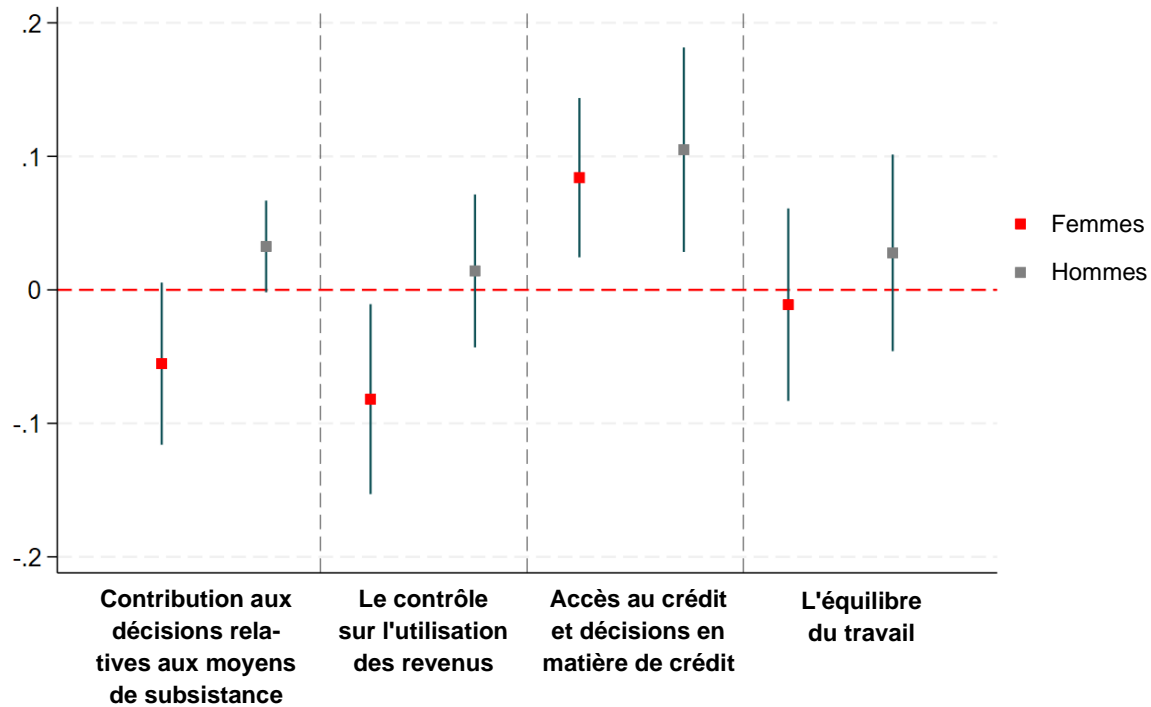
.2
.1
0
-.1
-.2

Femmes
Hommes

Contribution aux décisions relatives aux moyens de subsistance

Le contrôle sur l'utilisation des revenus

Accès au crédit et décisions en matière de crédit

L'équilibre du travail